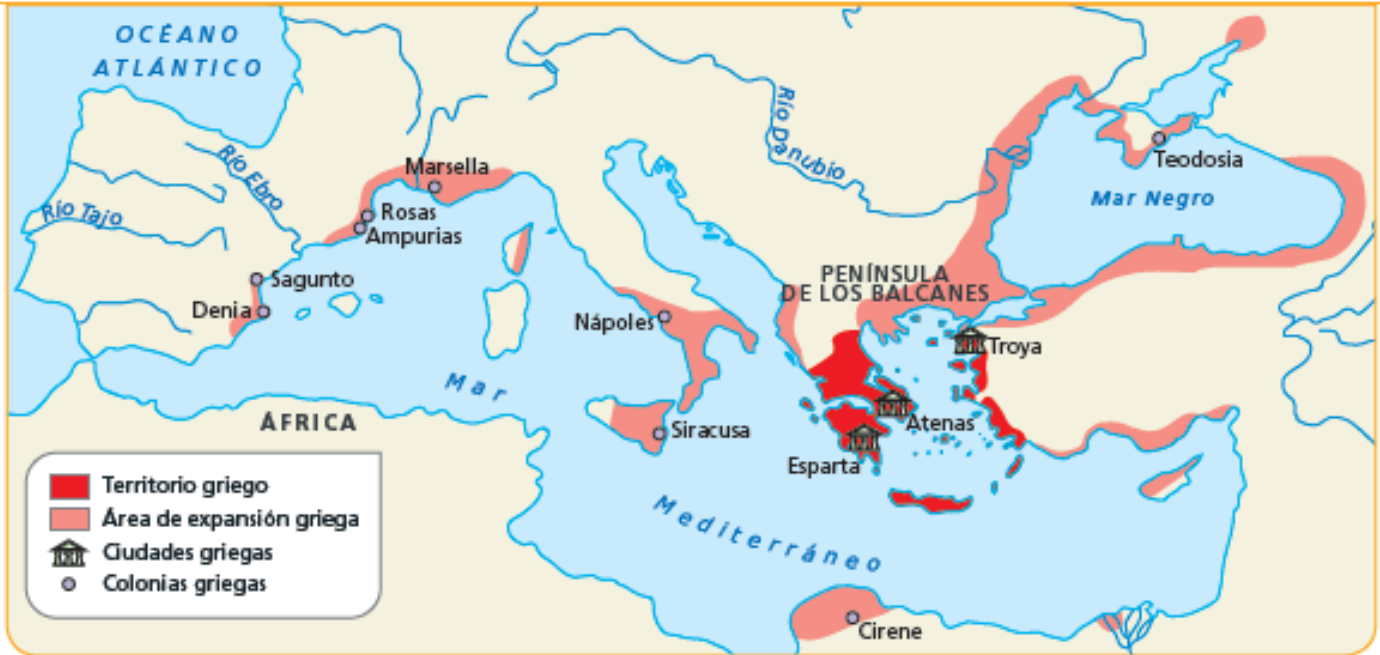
OCÉANO ATLÁNTICO

Río Ebro

Río Tajo

Río Danubio

Marsella

Rosas

Ampurias

Sagunto

Denia

Teodosia

Mar Negro

PENÍNSULA DE LOS BALCANES

Nápoles

Troya

Mar

ÁFRICA

Atenas

Siracusa

Esparta

Mediterráneo

Cirene

Territorio griego
Área de expansión griega
Ciudades griegas
Colonias griegas